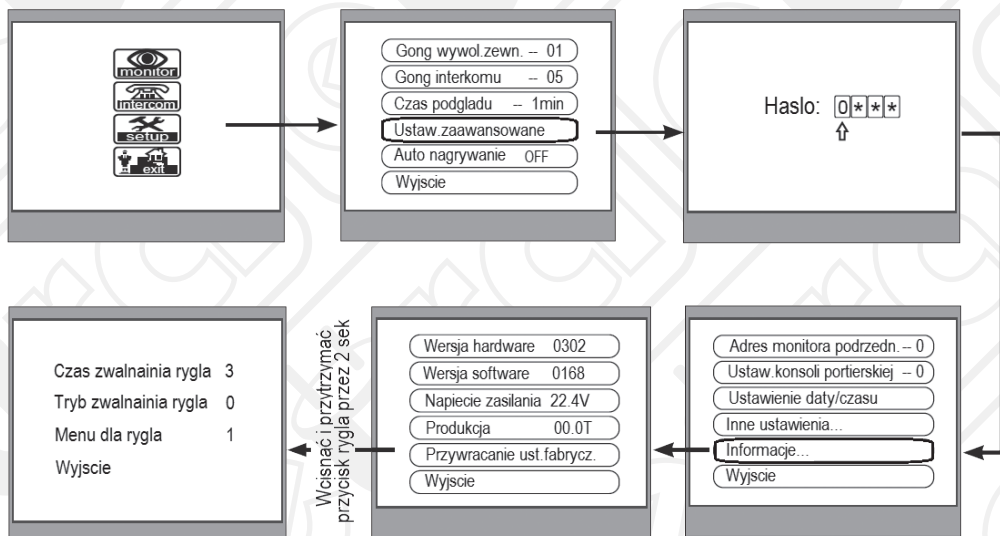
monitor
intercom
setup
exit

Gong wywol.zewn. -- 01
Gong interkomu -- 05
Czas podgladu -- 1min
Ustaw.zaawansowane
Auto nagrywanie OFF
Wyjscie

Haslo: 0***

Adres monitora podrzedn. -- 0
Ustaw.konsoli portierskiej -- 0
Ustawienie daty/czasu
Inne ustawienia...
Informacje...
Wyjscie

Wersja hardware 0302
Wersja software 0168
Napiecie zasilania 22.4V
Produkcja 00.0T
Przywracanie ust.fabrycz.
Wyjscie

Wcisnąć i przytrzymać przycisk rygla przez 2 sek

Czas zwalnainia rygla 3
Tryb zwalnainia rygla 0
Menu dla rygla 1
Wyjscie